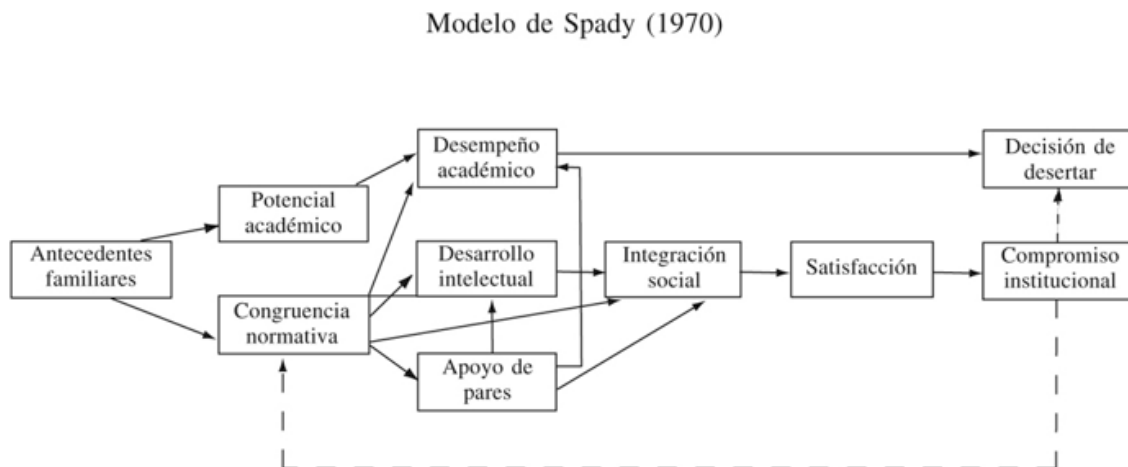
Modelo de Spady (1970)

Antecedentes familiares

Potencial académico

Congruencia normativa

Desempeño académico

Desarrollo intelectual

Apoyo de pares

Integración social

Satisfacción

Compromiso institucional

Decisión de desertar